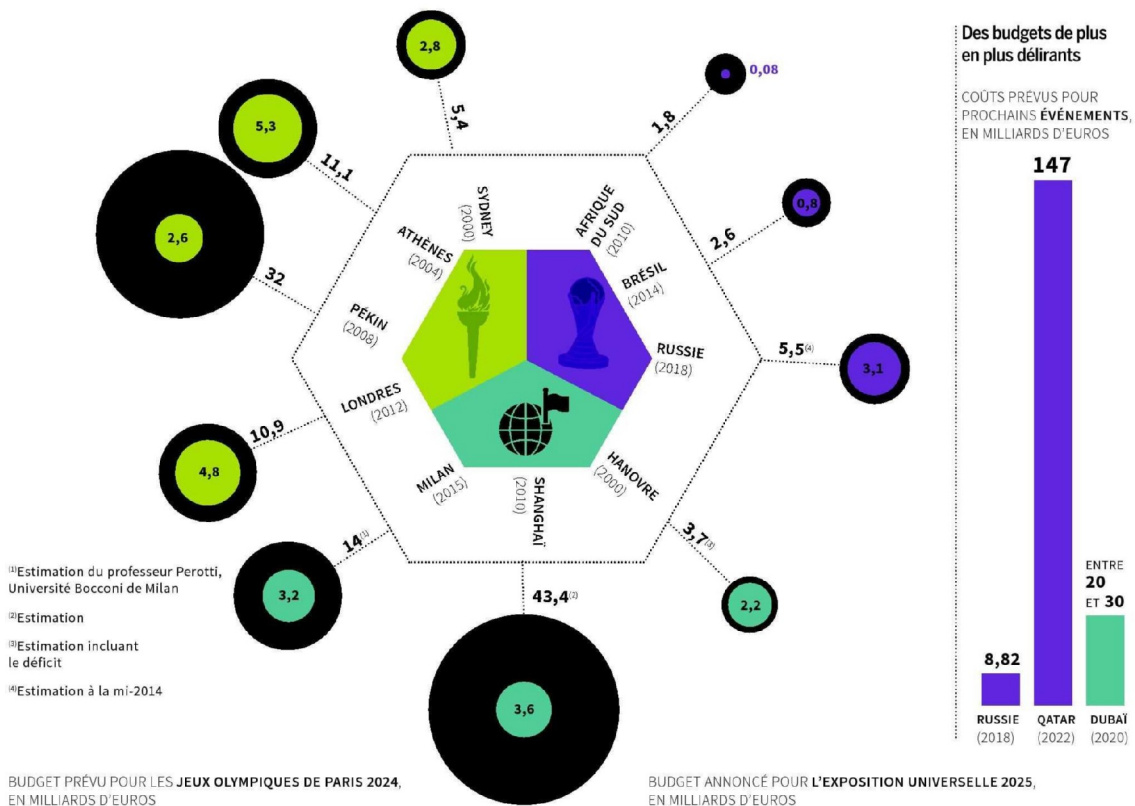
Des budgets de plus en plus délirants

COÛTS PRÉVUS POUR PROCHAINS ÉVÉNEMENTS, EN MILLIARDS D'EUROS

| RUSSIE (2018) | QATAR (2022) | DUBAÏ (2020) |
|---|---|---|
| 8,82 | 147 | ENTRE 20 ET 30 |

2,8
5,4
SYDNEY (2000)

5,3
11,1
ATHÈNES (2004)

2,6
32
PÉKIN (2008)

4,8
10,9
LONDRES (2012)

3,2
$14^{(1)}$
MILAN (2015)

3,6
$43,4^{(2)}$
SHANGHAÏ (2010)

2,2
$3,7^{(3)}$
HANOVRE (2000)

3,1
$5,5^{(4)}$
RUSSIE (2018)

0,8
2,6
BRÉSIL (2014)

0,08
1,8
AFRIQUE DU SUD (2010)

$^{(1)}$Estimation du professeur Perotti, Université Bocconi de Milan

$^{(2)}$Estimation

$^{(3)}$Estimation incluant le déficit

$^{(4)}$Estimation à la mi-2014

BUDGET PRÉVU POUR LES JEUX OLYMPIQUES DE PARIS 2024, EN MILLIARDS D'EUROS

BUDGET ANNONCÉ POUR L'EXPOSITION UNIVERSELLE 2025, EN MILLIARDS D'EUROS